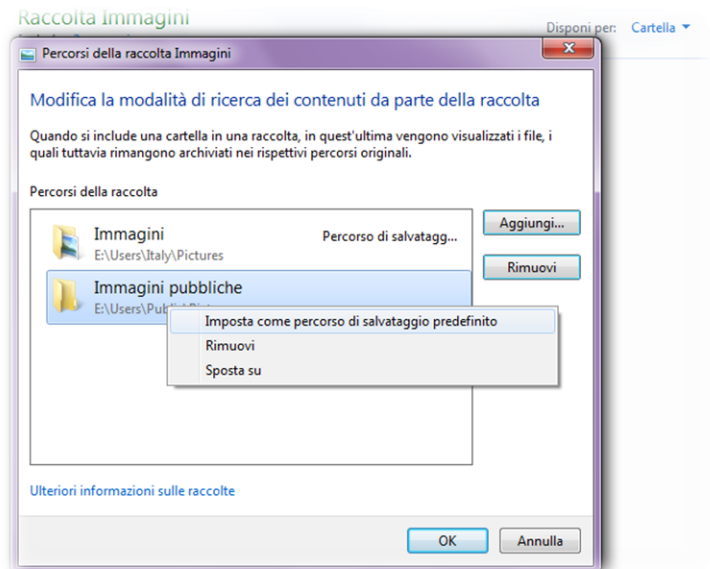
Raccolta Immagini

Disponi per: Cartella

Percorsi della raccolta Immagini

Modifica la modalità di ricerca dei contenuti da parte della raccolta

Quando si include una cartella in una raccolta, in quest'ultima vengono visualizzati i file, i quali tuttavia rimangono archiviati nei rispettivi percorsi originali.

Percorsi della raccolta

Immagini
E:\Users\Italy\Pictures
Percorso di salvatagg...

Immagini pubbliche
E:\Users\Publ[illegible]

Imposta come percorso di salvataggio predefinito
Rimuovi
Sposta su

Aggiungi...
Rimuovi

Ulteriori informazioni sulle raccolte

OK
Annulla